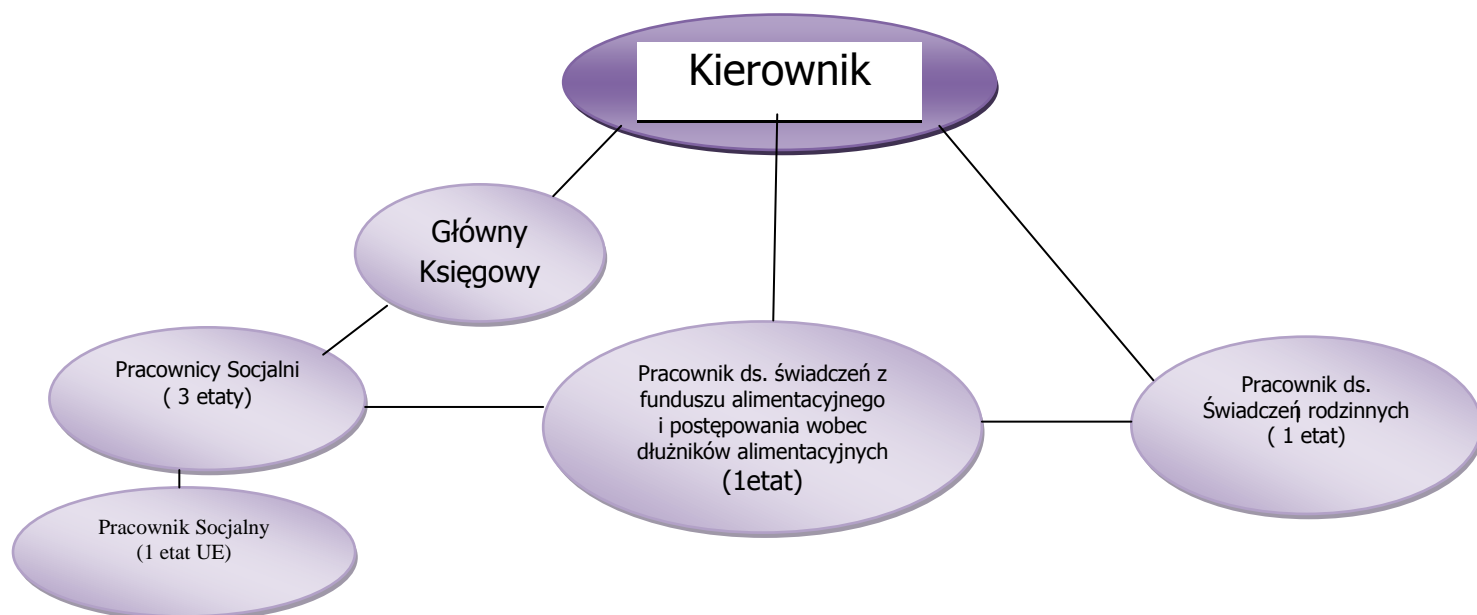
Kierownik

Główny Księgowy

Pracownicy Socjalni
( 3 etaty)

Pracownik ds. świadczeń z funduszu alimentacyjnego i postępowania wobec dłużników alimentacyjnych
(1etat)

Pracownik ds. Świadczeń rodzinnych
( 1 etat)

Pracownik Socjalny
(1 etat UE)